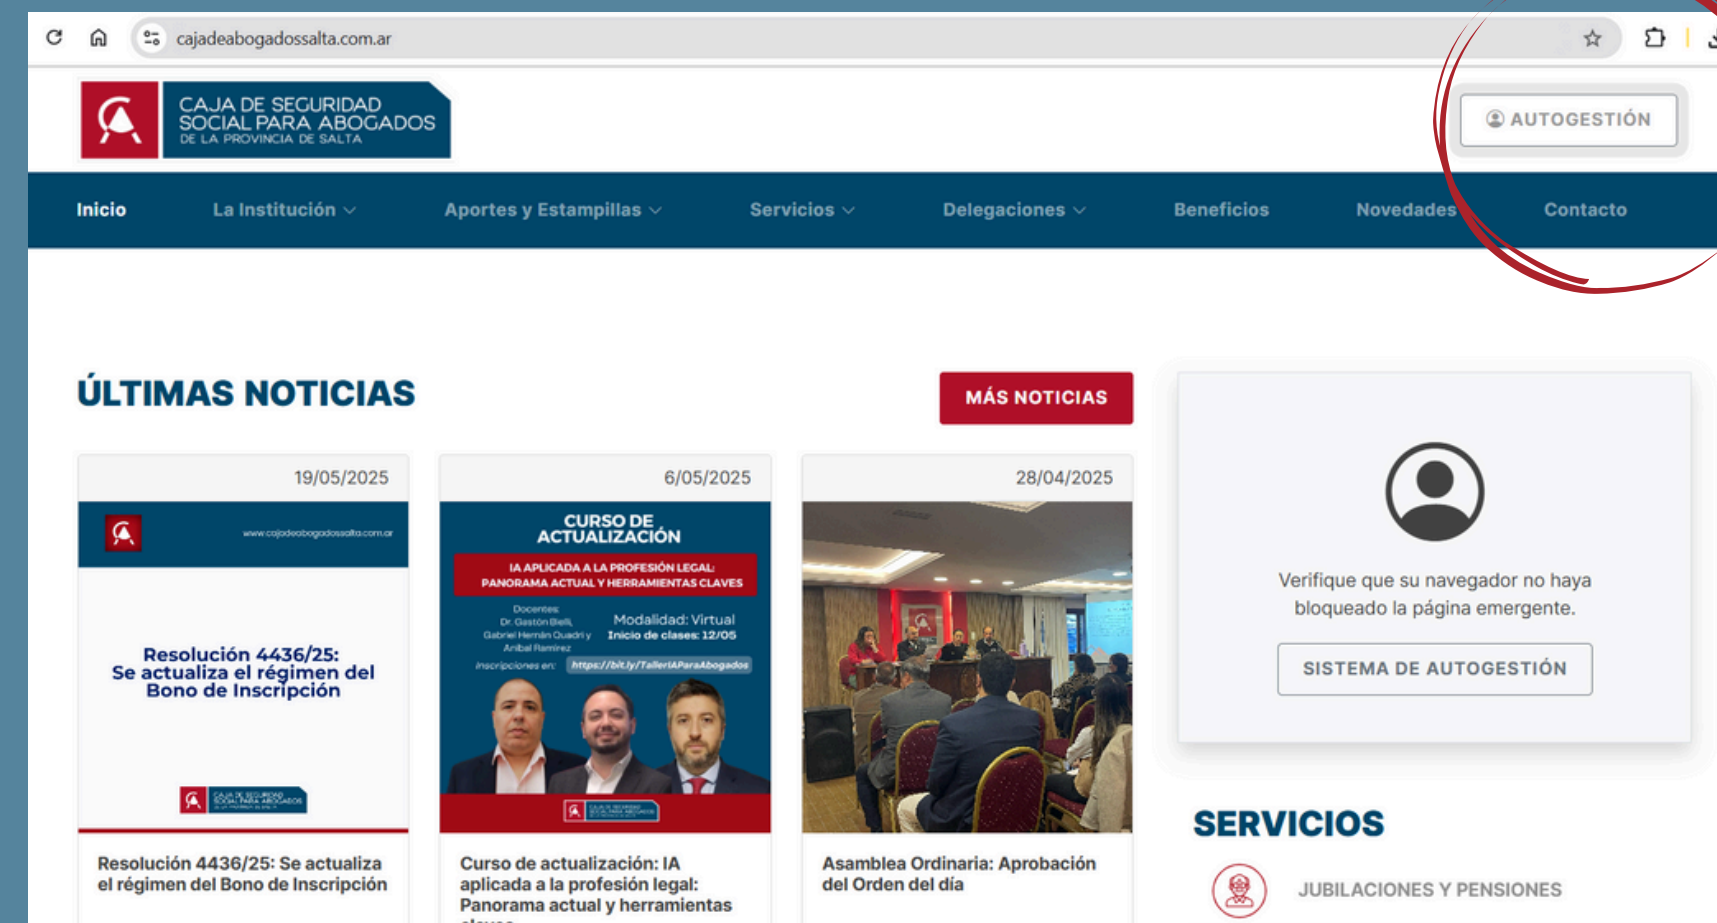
cajadeabogadossalta.com.ar

CAJA DE SEGURIDAD SOCIAL PARA ABOGADOS DE LA PROVINCIA DE SALTA

AUTOGESTIÓN

Inicio La Institución Aportes y Estampillas Servicios Delegaciones Beneficios Novedades Contacto

ÚLTIMAS NOTICIAS

MÁS NOTICIAS

19/05/2025

www.cajadeabogadossalta.com.ar

Resolución 4436/25: Se actualiza el régimen del Bono de Inscripción

Resolución 4436/25: Se actualiza el régimen del Bono de Inscripción

6/05/2025

CURSO DE ACTUALIZACIÓN

IA APLICADA A LA PROFESIÓN LEGAL: PANORAMA ACTUAL Y HERRAMIENTAS CLAVES

Docentes: Dr. Gastón Bielli, Gabriel Hernán Quadri y Aníbal Ramírez

Modalidad: Virtual
Inicio de clases: 12/05

Inscripciones en: https://bit.ly/TallerIAParaAbogados

Curso de actualización: IA aplicada a la profesión legal: Panorama actual y herramientas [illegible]

28/04/2025

Asamblea Ordinaria: Aprobación del Orden del día

Verifique que su navegador no haya bloqueado la página emergente.

SISTEMA DE AUTOGESTIÓN

SERVICIOS

JUBILACIONES Y PENSIONES